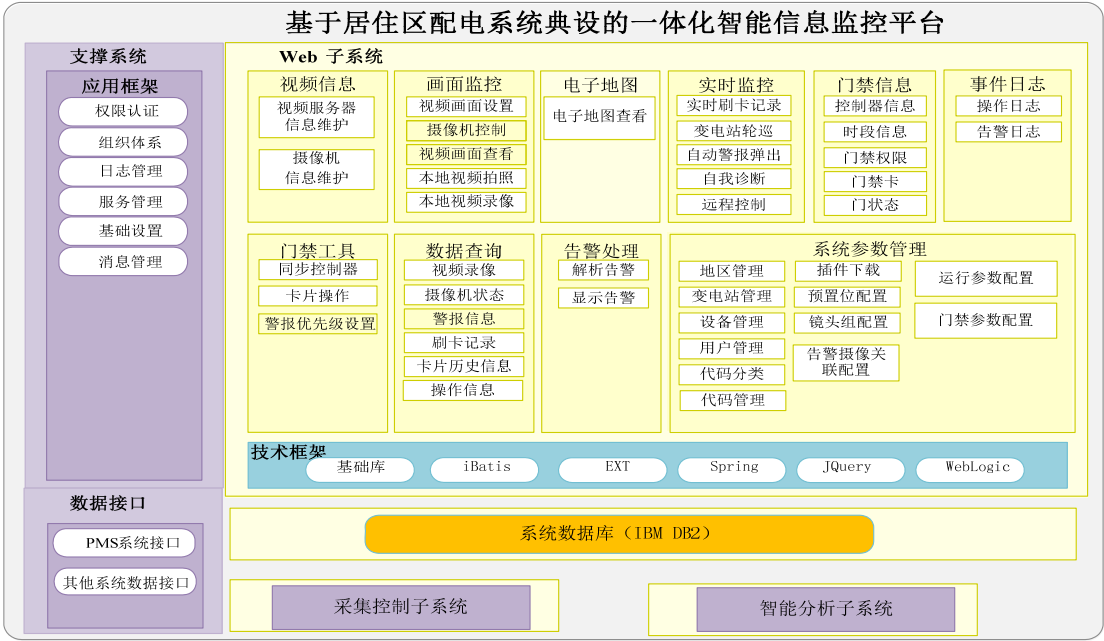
基于居住区配电系统典设的一体化智能信息监控平台

支撑系统

应用框架

权限认证

组织体系

日志管理

服务管理

基础设置

消息管理

数据接口

PMS系统接口

其他系统数据接口

Web 子系统

视频信息

视频服务器信息维护

摄像机信息维护

画面监控

视频画面设置

摄像机控制

视频画面查看

本地视频拍照

本地视频录像

电子地图

电子地图查看

实时监控

实时刷卡记录

变电站轮巡

自动警报弹出

自我诊断

远程控制

门禁信息

控制器信息

时段信息

门禁权限

门禁卡

门状态

事件日志

操作日志

告警日志

门禁工具

同步控制器

卡片操作

警报优先级设置

数据查询

视频录像

摄像机状态

警报信息

刷卡记录

卡片历史信息

操作信息

告警处理

解析告警

显示告警

系统参数管理

地区管理

变电站管理

设备管理

用户管理

代码分类

代码管理

插件下载

预置位配置

镜头组配置

告警摄像关联配置

运行参数配置

门禁参数配置

技术框架

基础库

iBatis

EXT

Spring

JQuery

WebLogic

系统数据库（IBM DB2）

采集控制子系统

智能分析子系统